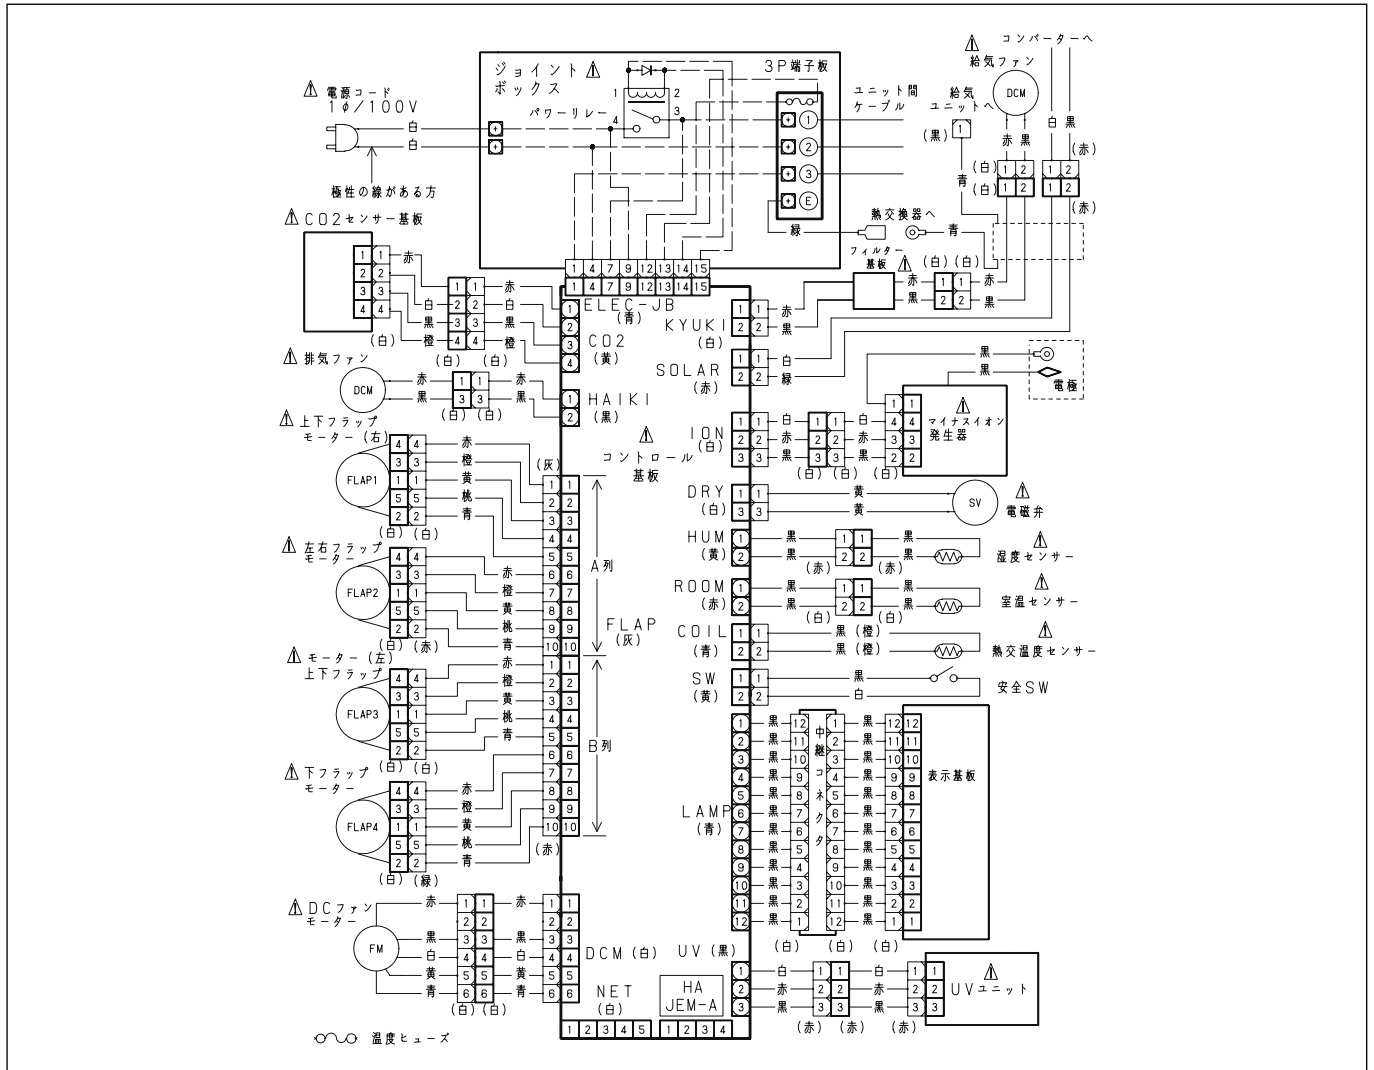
ジョイント ⚠
ボックス
3P端子板
パワーリレー
1 2
4 3
① ② ③ Ⓔ
⚠ 電源コード
1φ/100V
白
白
極性の線がある方
ユニット間
ケーブル
(黒) 1
給気
ユニットへ
青
⚠ コンバーターへ
給気ファン
DCM
赤 黒
白 黒
(白) 1 2
(白) 1 2
1 2 (赤)
1 2 (赤)
熱交換器へ
青
緑
フィルター
基板 ⚠
赤
黒
(白) (白)
1 1 赤
2 2 黒
⚠ CO2センサー基板
1 1 赤
2 2
3 3
4 4
(白)
1 1 赤
2 2 白
3 3 黒
4 4 橙
(白) (白)
1 4 7 9 12 13 14 15
1 4 7 9 12 13 14 15
ELEC-JB
(青)
CO2
(黄)
KYUKI
(白)
1 1 赤
2 2 黒
SOLAR
(赤)
1 1 白
2 2 緑
⚠ 排気ファン
DCM
赤
黒
1 1
3 3
(白) (白)
HAIKI
(黒)
黒
黒
電極
⚠ マイナスイオン発生器
⚠ 上下フラップ
モーター (右)
FLAP1
4 4 赤
3 3 橙
1 1 黄
5 5 桃
2 2 青
(白) (白)
⚠ コントロール基板
(灰)
ION
(白)
1 1 白 1 1 白 1 4
2 2 赤 2 2 赤 3 3
3 3 黒 3 3 黒 2 2
(白) (白) (白)
DRY
(白)
1 1 黄
3 3 黄
SV
⚠ 電磁弁
⚠ 左右フラップ
モーター
FLAP2
(白) (赤)
赤 橙 黄 桃 青
A列
FLAP
(灰)
HUM
(黄)
黒
黒
(赤) (赤)
⚠ 湿度センサー
ROOM
(赤)
黒
黒
⚠ 室温センサー
COIL
(青)
黒 (橙)
黒 (橙)
⚠ 熱交温度センサー
SW
(黄)
黒
白
安全SW
⚠ モーター (左)
上下フラップ
FLAP3
(白) (白)
赤 橙 黄 桃 青
B列
⚠ 下フラップ
モーター
FLAP4
(白) (緑)
赤 橙 黄 桃 青
(赤)
LAMP
(青)
黒
中継コネクタ
表示基板
(白) (白) (白)
⚠ DCファン
モーター
FM
赤 黒 白 黄 青
1 2 3 4 5 6
(白) (白)
DCM (白)
UV (黒)
1 白 1 1 白 1 1
2 赤 2 2 赤 2 2
3 黒 3 3 黒 3 3
(赤) (赤) (赤)
⚠ UVユニット
NET
(白)
1 2 3 4 5
HA
JEM-A
1 2 3 4
温度ヒューズ